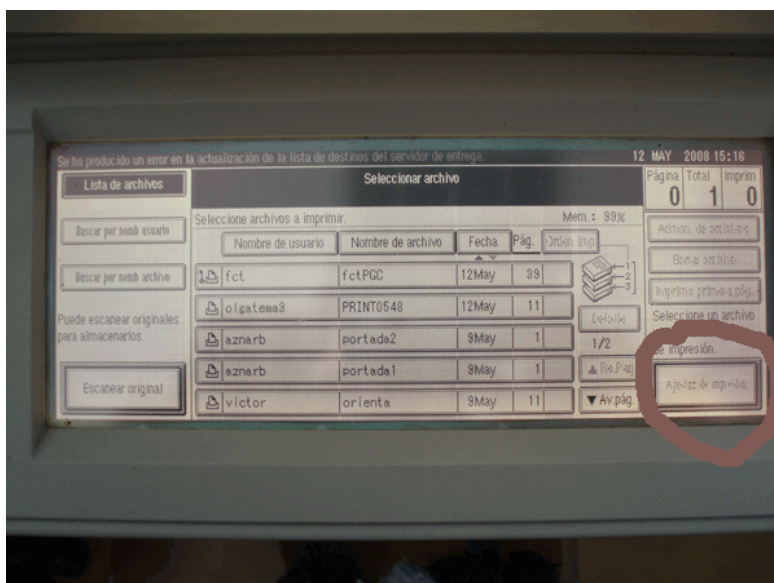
Se ha producido un error en la actualización de la lista de destinos del servidor de entrega.

12 MAY 2008 15:16

Lista de archivos

Seleccionar archivo

| Página | Total | Imprim |
|---|---|---|
| 0 | 1 | 0 |

Buscar por nomb usuario

Buscar por nomb archivo

Puede escanear originales para almacenarlos.

Escanear original

Seleccione archivos a imprimir.

Mem.: 99%

| Nombre de usuario | Nombre de archivo | Fecha | Pág. | Orden Imp |
|---|---|---|---|---|
| fct | fctPGC | 12May | 39 | |
| olgatema8 | PRINT0548 | 12May | 11 | |
| aznarb | portada2 | 9May | 1 | |
| aznarb | portada1 | 9May | 1 | |
| victor | orienta | 9May | 11 | |

1/2

▲Re.Pág

▼Av.pág

Admon. de archivos

Borrar archivo

Imprimir primera pág.

Seleccione un archivo de impresión.

Ajustes de impresión